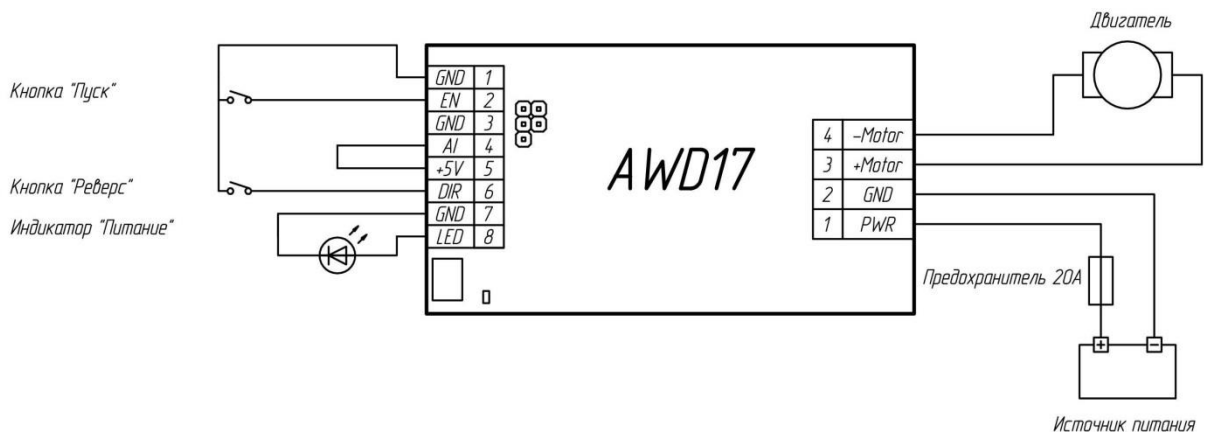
Двигатель

Кнопка "Пуск"

Кнопка "Реверс"

Индикатор "Питание"

| GND | 1 |
|---|---|
| EN | 2 |
| GND | 3 |
| AI | 4 |
| +5V | 5 |
| DIR | 6 |
| GND | 7 |
| LED | 8 |

AWD17

| 4 | –Motor |
|---|---|
| 3 | +Motor |
| 2 | GND |
| 1 | PWR |

Предохранитель 20А

+ –

Источник питания